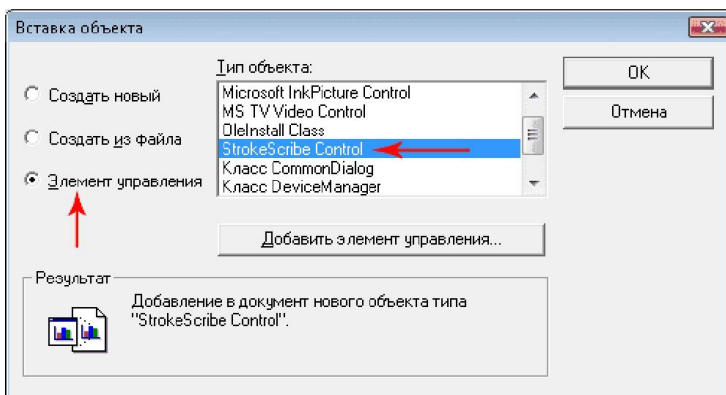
Вставка объекта

Создать новый

Создать из файла

Элемент управления

Тип объекта:

Microsoft InkPicture Control
MS TV Video Control
OleInstall Class
StrokeScribe Control
Класс CommonDialog
Класс DeviceManager

OK

Отмена

Добавить элемент управления...

Результат

Добавление в документ нового объекта типа "StrokeScribe Control".